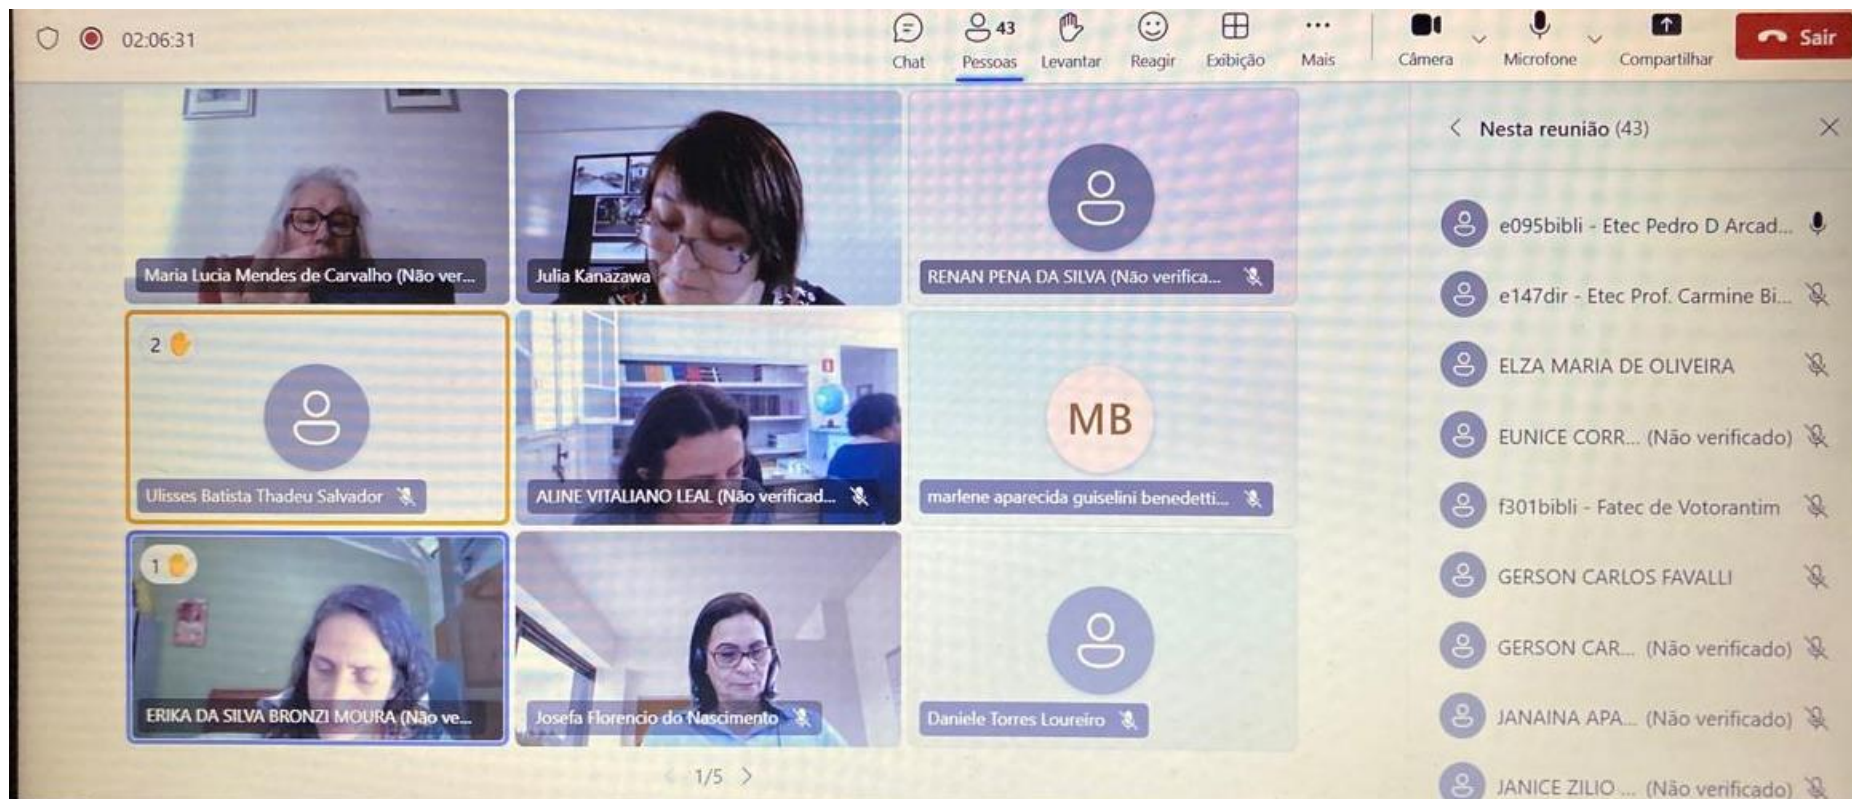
02:06:31

Chat
43
Pessoas
Levantar
Reagir
Exibição
Mais
Câmera
Microfone
Compartilhar
Sair

Maria Lucia Mendes de Carvalho (Não ver...
Julia Kanazawa
RENAN PENA DA SILVA (Não verifica...

2
Ulisses Batista Thadeu Salvador
ALINE VITALIANO LEAL (Não verificad...
MB
marlene aparecida guiselini benedetti...

1
ERIKA DA SILVA BRONZI MOURA (Não ve...
Josefa Florencio do Nascimento
Daniele Torres Loureiro

1/5

Nesta reunião (43)

e095bibli - Etec Pedro D Arcad...
e147dir - Etec Prof. Carmine Bi...
ELZA MARIA DE OLIVEIRA
EUNICE CORR... (Não verificado)
f301bibli - Fatec de Votorantim
GERSON CARLOS FAVALLI
GERSON CAR... (Não verificado)
JANAINA APA... (Não verificado)
JANICE ZILIO ... (Não verificado)